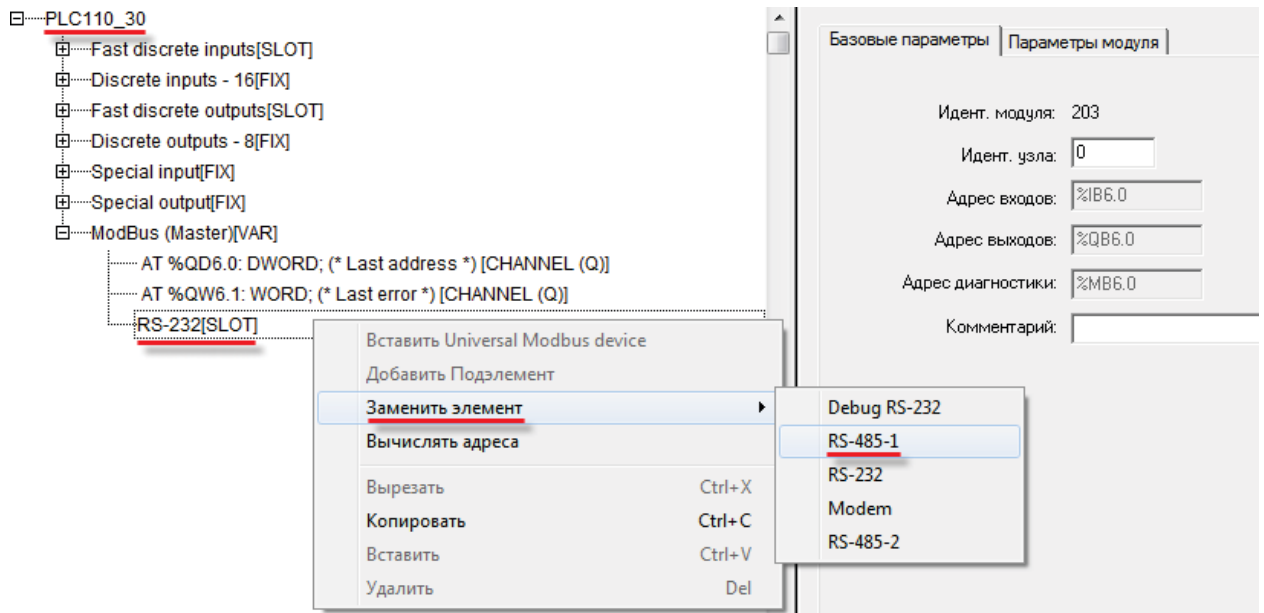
PLC110_30
Fast discrete inputs[SLOT]
Discrete inputs - 16[FIX]
Fast discrete outputs[SLOT]
Discrete outputs - 8[FIX]
Special input[FIX]
Special output[FIX]
ModBus (Master)[VAR]
AT %QD6.0: DWORD; (* Last address *) [CHANNEL (Q)]
AT %QW6.1: WORD; (* Last error *) [CHANNEL (Q)]
RS-232[SLOT]

Вставить Universal Modbus device
Добавить Подэлемент
Заменить элемент
Вычислять адреса
Вырезать Ctrl+X
Копировать Ctrl+C
Вставить Ctrl+V
Удалить Del

Debug RS-232
RS-485-1
RS-232
Modem
RS-485-2

Базовые параметры | Параметры модуля

Идент. модуля: 203
Идент. узла: 0
Адрес входов: %IB6.0
Адрес выходов: %QB6.0
Адрес диагностики: %MB6.0
Комментарий: